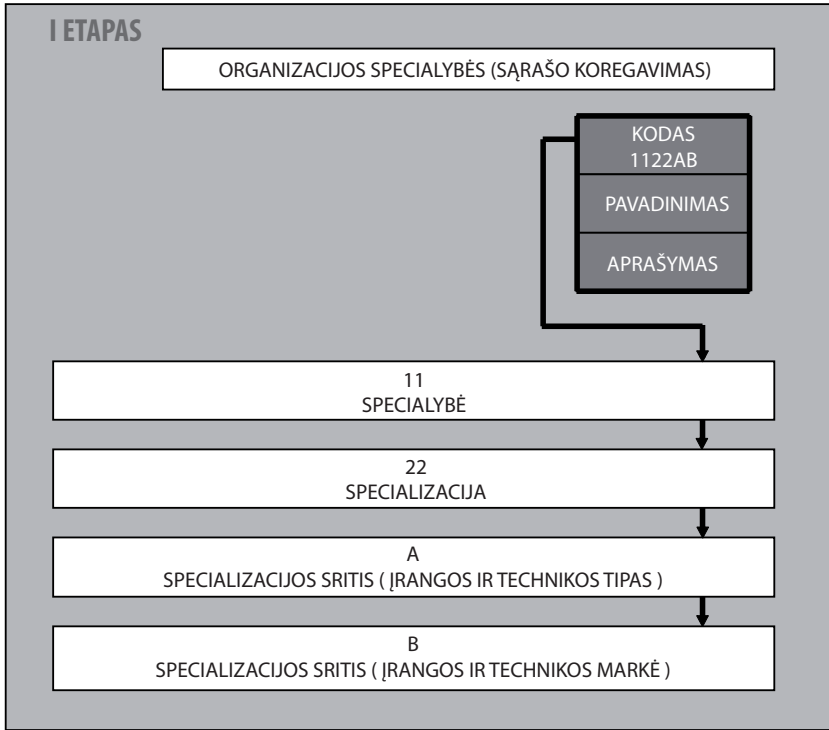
I ETAPAS

ORGANIZACIJOS SPECIALYBĖS (SĄRAŠO KOREGAVIMAS)

KODAS
1122AB

PAVADINIMAS

APRAŠYMAS

11
SPECIALYBĖ

22
SPECIALIZACIJA

A
SPECIALIZACIJOS SRITIS ( ĮRANGOS IR TECHNIKOS TIPAS )

B
SPECIALIZACIJOS SRITIS ( ĮRANGOS IR TECHNIKOS MARKĖ )